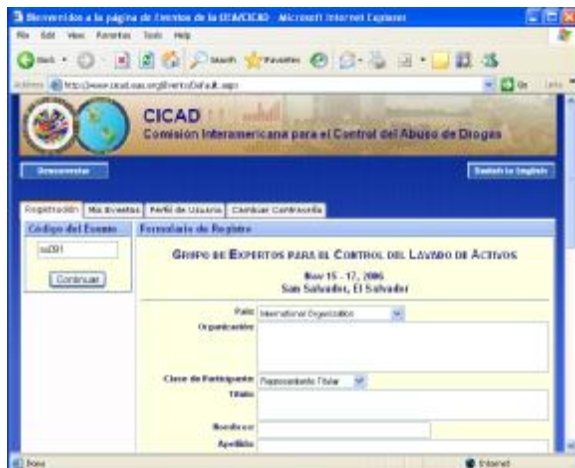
Bienvenidos a la página de Eventos de la OEA/CICAD - Microsoft Internet Explorer

File Edit View Favorites Tools Help

Back Search Favorites

Address http://www.cicad.oas.org/Eventos/Default.aspx Go Links

CICAD
Comisión Interamericana para el Control del Abuso de Drogas

Desconectar

Switch to English

Registración Mis Eventos Perfil de Usuario Cambiar Contraseña

Código del Evento

lav201

Continuar

Formulario de Registro

Grupo de Expertos para el Control del Lavado de Activos

Nov 15 - 17, 2006
San Salvador, El Salvador

País International Organization

Organización

Clase de Participante Representante Titular

Título

Nombres

Apellido

Done Internet